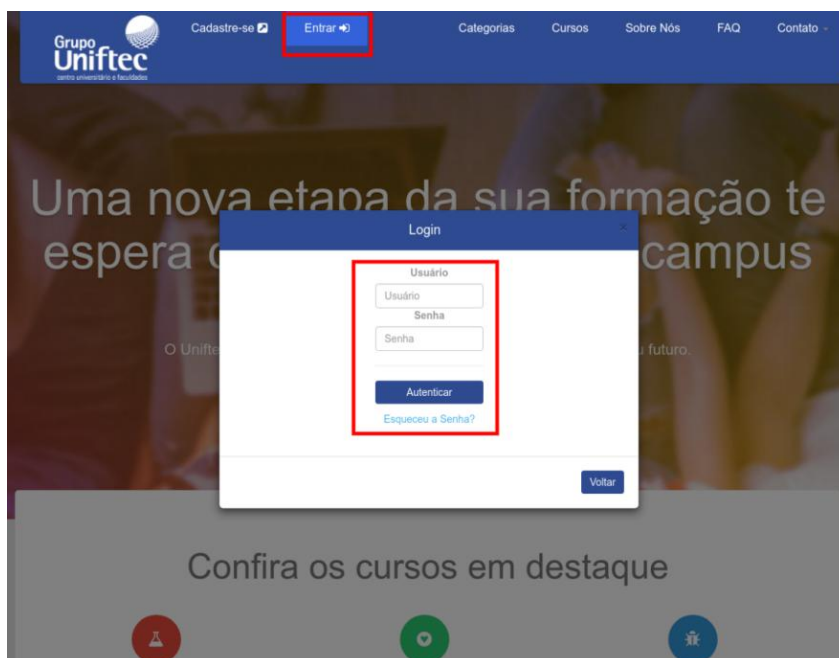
Grupo Uniftec
centro universitário e faculdades

Cadastre-se

Entrar

Categorias

Cursos

Sobre Nós

FAQ

Contato

Uma nova etapa da sua formação te espera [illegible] campus

O Uniftec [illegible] u futuro.

Login

×

Usuário

Usuário

Senha

Senha

Autenticar

Esqueceu a Senha?

Voltar

Confira os cursos em destaque